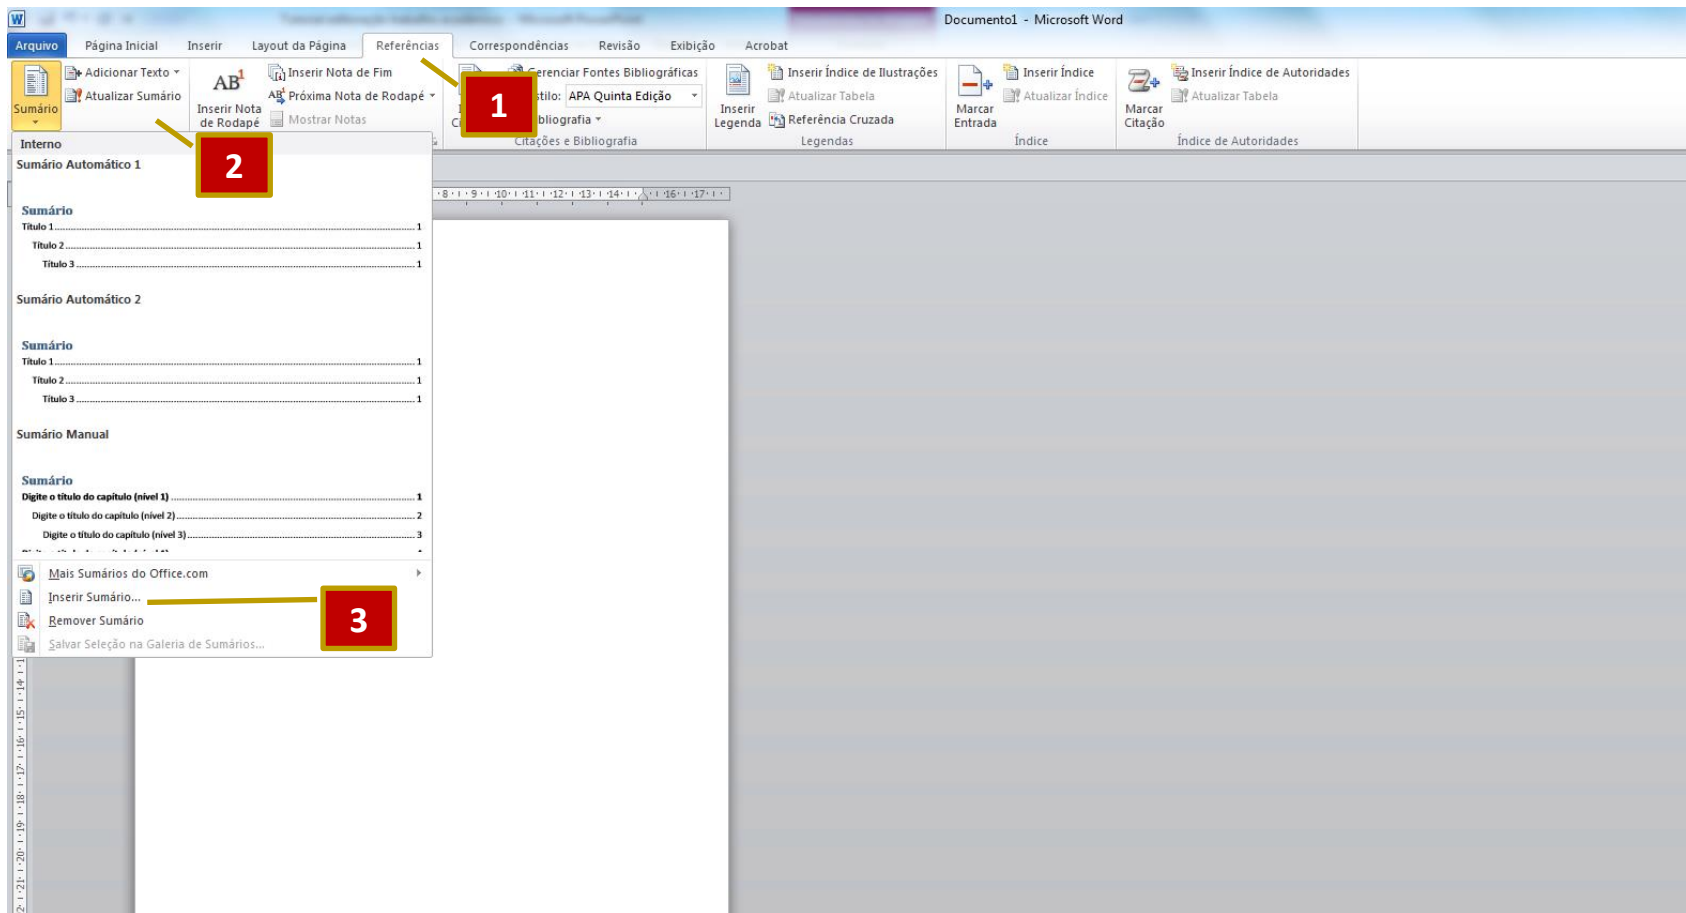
Documento1 - Microsoft Word

Arquivo Página Inicial Inserir Layout da Página Referências Correspondências Revisão Exibição Acrobat

Sumário
Adicionar Texto
Atualizar Sumário
AB¹
Inserir Nota de Rodapé
Inserir Nota de Fim
Próxima Nota de Rodapé
Mostrar Notas
Gerenciar Fontes Bibliográficas
Estilo: APA Quinta Edição
Bibliografia
Citações e Bibliografia
Inserir Legenda
Inserir Índice de Ilustrações
Atualizar Tabela
Referência Cruzada
Legendas
Marcar Entrada
Inserir Índice
Atualizar Índice
Índice
Marcar Citação
Inserir Índice de Autoridades
Atualizar Tabela
Índice de Autoridades

1

2

Interno
Sumário Automático 1

Sumário
Título 1 1
Título 2 1
Título 3 1

Sumário Automático 2

Sumário
Título 1 1
Título 2 1
Título 3 1

Sumário Manual

Sumário
Digite o título do capítulo (nível 1) 1
Digite o título do capítulo (nível 2) 2
Digite o título do capítulo (nível 3) 3

Mais Sumários do Office.com
Inserir Sumário...
Remover Sumário
Salvar Seleção na Galeria de Sumários...

3